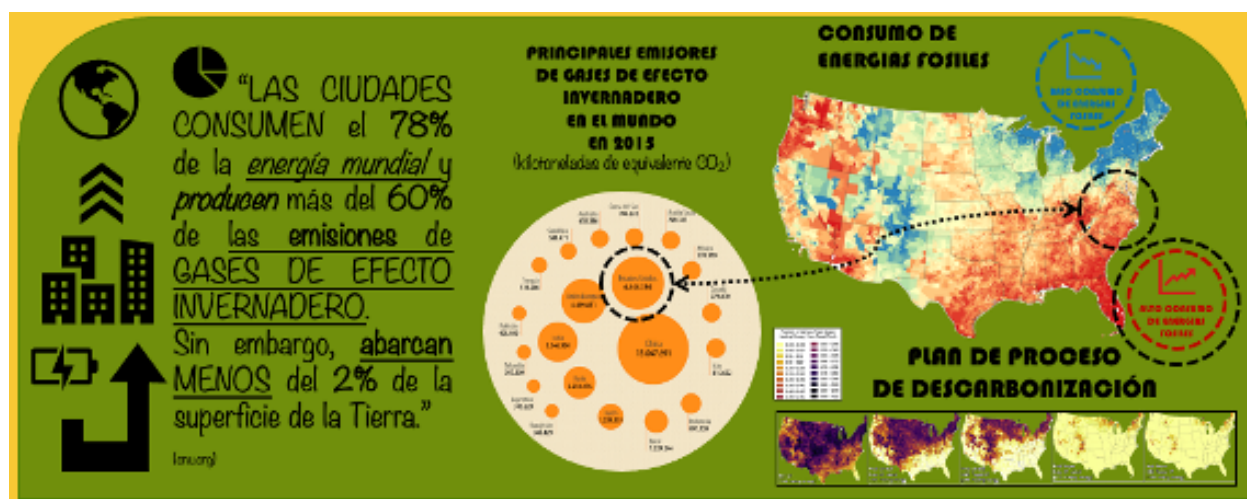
"LAS CIUDADES CONSUMEN el 78% de la energía mundial y producen más del 60% de las emisiones de GASES DE EFECTO INVERNADERO.
Sin embargo, abarcan MENOS del 2% de la superficie de la Tierra."

(onu.org)

PRINCIPALES EMISORES DE GASES DE EFECTO INVERNADERO EN EL MUNDO EN 2015
(kilotoneladas de equivalente $CO_2$)

Estados Unidos
China
India
Rusia
Japón
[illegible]

CONSUMO DE ENERGIAS FOSILES

BAJO CONSUMO DE ENERGIAS FOSILES

ALTO CONSUMO DE ENERGIAS FOSILES

PLAN DE PROCESO DE DESCARBONIZACIÓN